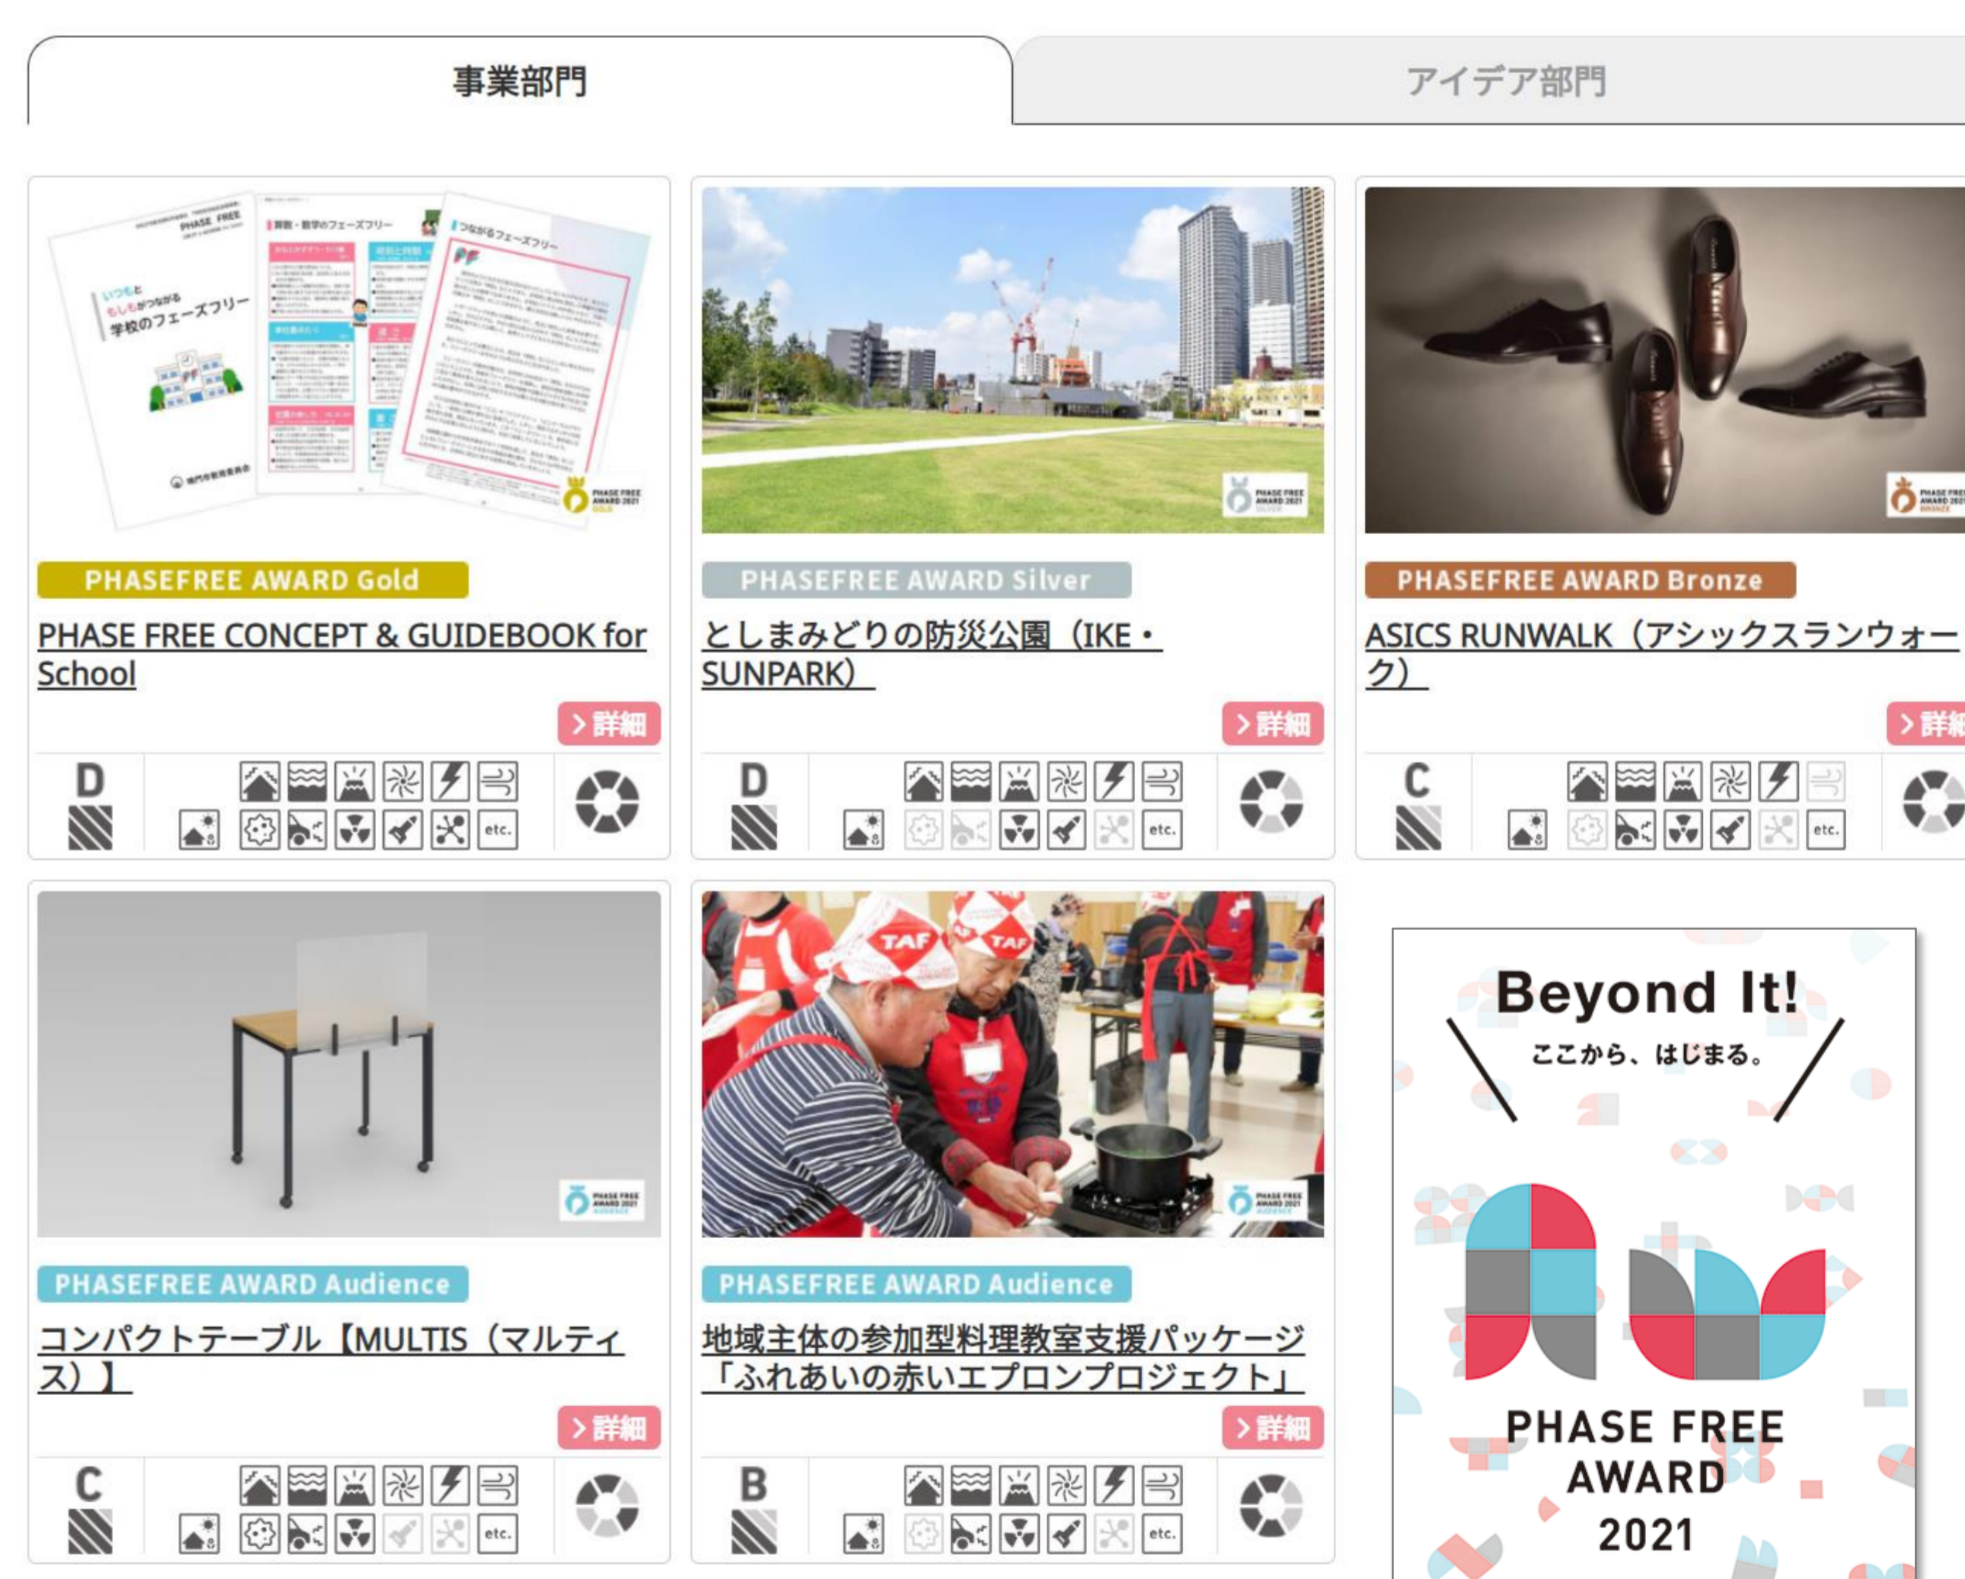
事業部門

アイデア部門

PHASEFREE AWARD Gold

PHASE FREE CONCEPT & GUIDEBOOK for School

> 詳細

D

etc.

PHASEFREE AWARD Silver

としまみどりの防災公園（IKE・SUNPARK）

> 詳細

D

etc.

PHASEFREE AWARD Bronze

ASICS RUNWALK（アシックスランウォーク）

> 詳細

C

etc.

PHASEFREE AWARD Audience

コンパクトテーブル【MULTIS（マルティス）】

> 詳細

C

etc.

PHASEFREE AWARD Audience

地域主体の参加型料理教室支援パッケージ「ふれあいの赤いエプロンプロジェクト」

> 詳細

B

etc.

Beyond It!

ここから、はじまる。

PHASE FREE AWARD 2021